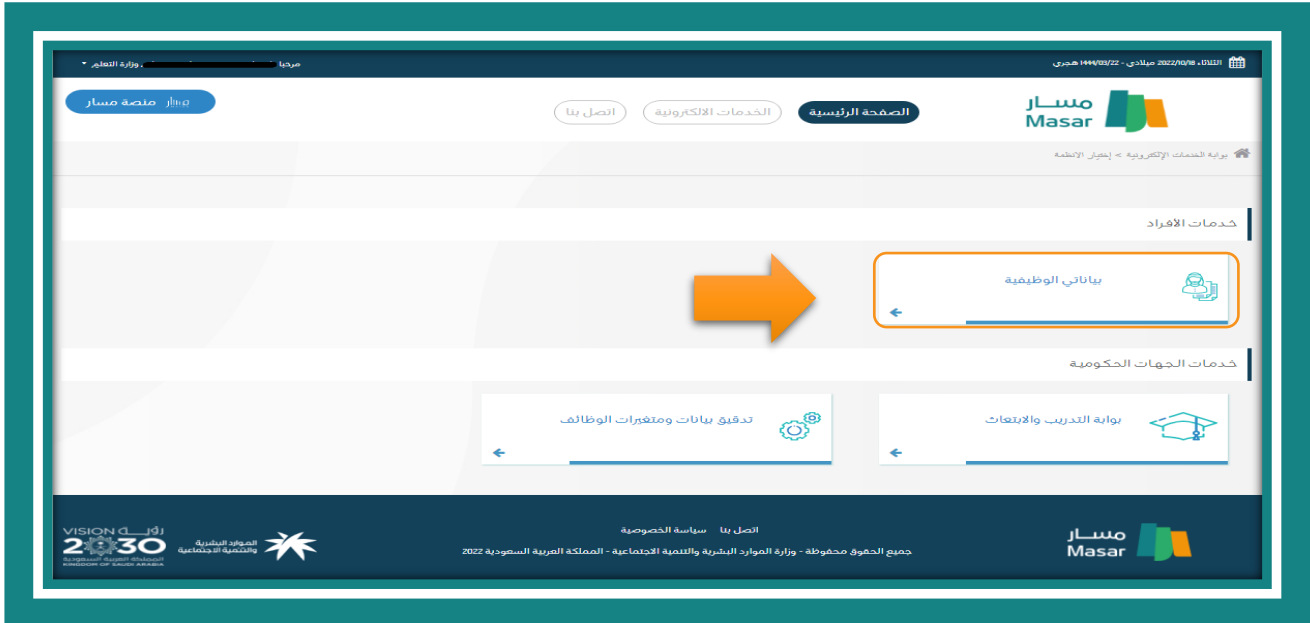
الثلاثاء 2022/10/18 ميلادي - 1444/03/22 هجري

مرحبا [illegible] وزارة التعليم

مسار
Masar

الصفحة الرئيسية

الخدمات الالكترونية

اتصل بنا

منصة مسار

بوابة الخدمات الإلكترونية > إختيار الانظمة

خدمات الأفراد

بياناتي الوظيفية

خدمات الجهات الحكومية

بوابة التدريب والابتعاث

تدقيق بيانات ومتغيرات الوظائف

مسار
Masar

اتصل بنا سياسة الخصوصية

جميع الحقوق محفوظة - وزارة الموارد البشرية والتنمية الاجتماعية - المملكة العربية السعودية 2022

الموارد البشرية والتنمية الاجتماعية

رؤية VISION 2030 المملكة العربية السعودية KINGDOM OF SAUDI ARABIA